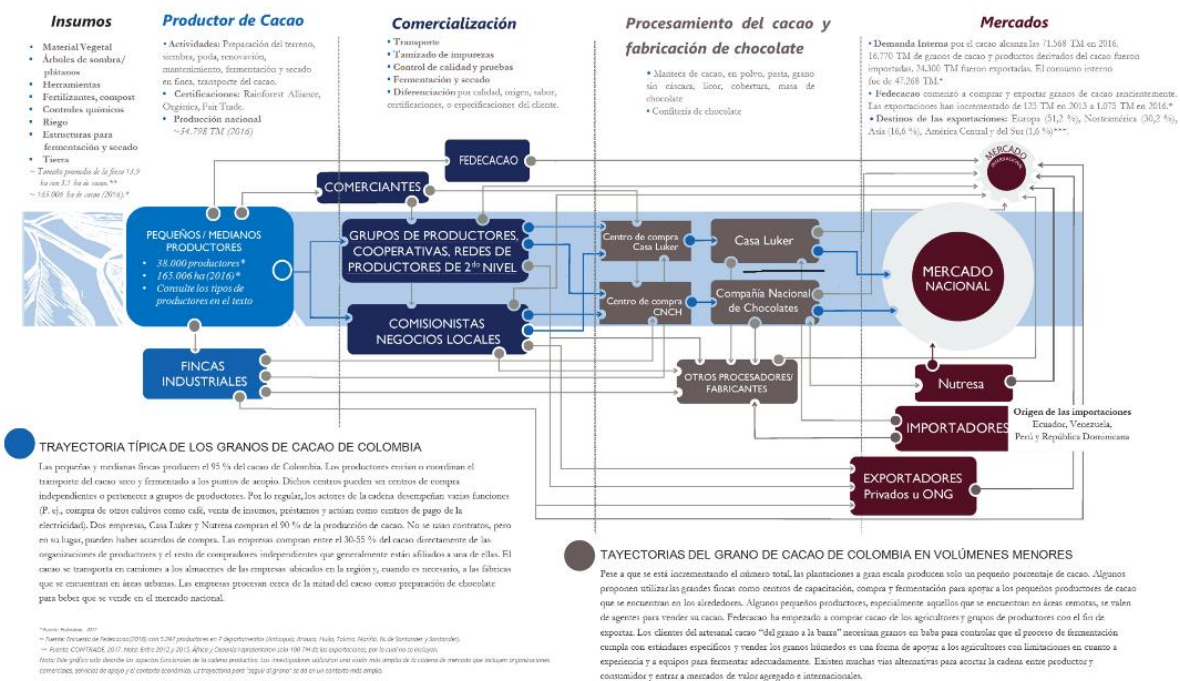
Insumos

- Material Vegetal
- Árboles de sombra/ plátanos
- Herramientas
- Fertilizantes, compost
- Controles químicos
- Riego
- Estructuras para fermentación y secado
- Tierra

~ Tamaño promedio de la finca 13.9 ha con 3.5 ha de cacao.**
~ 165.006 ha de cacao (2016).*

Productor de Cacao

- Actividades: Preparación del terreno, siembra, poda, renovación, mantenimiento, fermentación y secado en finca, transporte del cacao.
- Certificaciones: Rainforest Alliance, Orgánica, Fair Trade.
- Producción nacional ~54.798 TM (2016)

Comercialización

- Transporte
- Tamizado de impurezas
- Control de calidad y pruebas
- Fermentación y secado
- Diferenciación por calidad, origen, sabor, certificaciones, o especificaciones del cliente.

Procesamiento del cacao y fabricación de chocolate

- Manteca de cacao, en polvo, pasta, grano sin cáscara, licor, cobertura, masa de chocolate
- Confitería de chocolate

Mercados

- Demanda Interna por el cacao alcanza las 71.568 TM en 2016. 16.770 TM de granos de cacao y productos derivados del cacao fueron importadas, 34.300 TM fueron exportadas. El consumo interno fue de 47.268 TM.*
- Fedecacao comenzó a comprar y exportar granos de cacao recientemente. Las exportaciones han incrementado de 125 TM en 2013 a 1.075 TM en 2016.*
- Destinos de las exportaciones: Europa (51,2 %), Norteamérica (30,2 %), Asia (16,6 %), América Central y del Sur (1,6 %)***.

FEDECACAO

COMERCIANTES

MERCADO INTERNACIONAL

PEQUEÑOS / MEDIANOS PRODUCTORES
- 38.000 productores*
- 165.006 ha (2016)*
- Consulte los tipos de productores en el texto

GRUPOS DE PRODUCTORES, COOPERATIVAS, REDES DE PRODUCTORES DE 2do NIVEL

Centro de compra Casa Luker

Casa Luker

Centro de compra CNCH

Compañía Nacional de Chocolates

MERCADO NACIONAL

COMISIONISTAS NEGOCIOS LOCALES

FINCAS INDUSTRIALES

OTROS PROCESADORES/ FABRICANTES

Nutresa

IMPORTADORES

Origen de las importaciones
Ecuador, Venezuela, Perú y República Dominicana

EXPORTADORES Privados u ONG

TRAYECTORIA TÍPICA DE LOS GRANOS DE CACAO DE COLOMBIA

Las pequeñas y medianas fincas producen el 95 % del cacao de Colombia. Los productores envían o coordinan el transporte del cacao seco y fermentado a los puntos de acopio. Dichos centros pueden ser centros de compra independientes o pertenecer a grupos de productores. Por lo regular, los actores de la cadena desempeñan varias funciones (P. ej., compra de otros cultivos como café, venta de insumos, préstamos y actúan como centros de pago de la electricidad). Dos empresas, Casa Luker y Nutresa compran el 90 % de la producción de cacao. No se usan contratos, pero en su lugar, pueden haber acuerdos de compra. Las empresas compran entre el 30-55 % del cacao directamente de las organizaciones de productores y el resto de compradores independientes que generalmente están afiliados a una de ellas. El cacao se transporta en camiones a los almacenes de las empresas ubicados en la región y, cuando es necesario, a las fábricas que se encuentran en áreas urbanas. Las empresas procesan cerca de la mitad del cacao como preparación de chocolate para bebe que se vende en el mercado nacional.

* Fuente: Fedecacao, 2017
** Fuente: Encuesta de Fedecacao (2016) con 5.097 productores en 7 departamentos (Antioquia, Arauca, Huila, Tolima, Nariño, N. de Santander y Santander).
*** Fuente: CONTRADE, 2017. Nota: Entre 2012 y 2015, África y Oceanía representaron solo 100 TM de las exportaciones; por lo cual no se incluyen.
Nota: Este gráfico solo describe los aspectos funcionales de la cadena productiva. Los investigadores utilizaron una visión más amplia de 3s sistema de mercado que incluyen organizaciones comerciales, servicios de apoyo y el contexto económico. La trayectoria para "seguir al grano" se da en un contexto más amplio.

TAYECTORIAS DEL GRANO DE CACAO DE COLOMBIA EN VOLÚMENES MENORES

Pese a que se está incrementando el número total, las plantaciones a gran escala producen solo un pequeño porcentaje de cacao. Algunos proponen utilizar las grandes fincas como centros de capacitación, compra y fermentación para apoyar a los pequeños productores de cacao que se encuentran en los alrededores. Algunos pequeños productores, especialmente aquellos que se encuentran en áreas remotas, se valen de agentes para vender su cacao. Fedecacao ha empezado a comprar cacao de los agricultores y grupos de productores con el fin de exportar. Los clientes del artesanal cacao "del grano a la barra" necesitan granos en baba para controlar que el proceso de fermentación cumpla con estándares específicos y vender los granos húmedos es una forma de apoyar a los agricultores con limitaciones en cuanto a experiencia y a equipos para fermentar adecuadamente. Existen muchas vías alternativas para acortar la cadena entre productor y consumidor y entrar a mercados de valor agregado e internacionales.